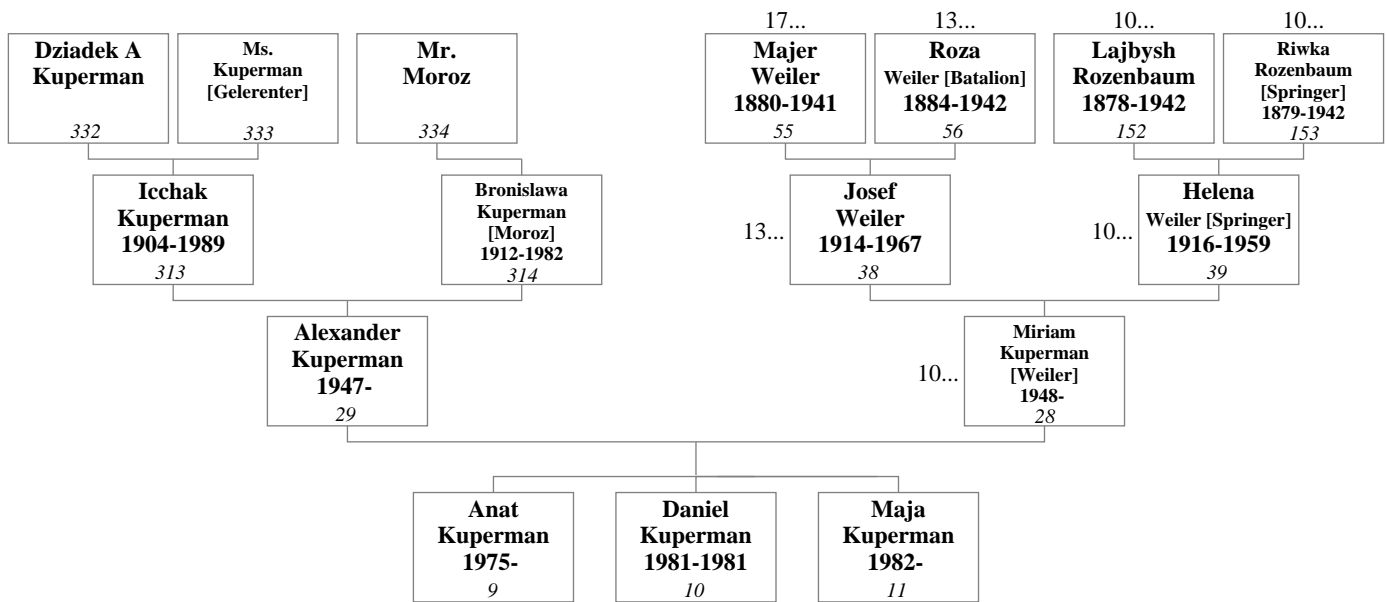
Dziadek A Kuperman
332

Ms. Kuperman [Gelerenter]
333

Mr. Moroz
334

17...
Majer Weiler 1880-1941
55

13...
Roza Weiler [Batalion] 1884-1942
56

10...
Lajbysh Rozenbaum 1878-1942
152

10...
Riwka Rozenbaum [Springer] 1879-1942
153

Icchak Kuperman 1904-1989
313

Bronislawa Kuperman [Moroz] 1912-1982
314

13...
Josef Weiler 1914-1967
38

10...
Helena Weiler [Springer] 1916-1959
39

Alexander Kuperman 1947-
29

10...
Miriam Kuperman [Weiler] 1948-
28

Anat Kuperman 1975-
9

Daniel Kuperman 1981-1981
10

Maja Kuperman 1982-
11